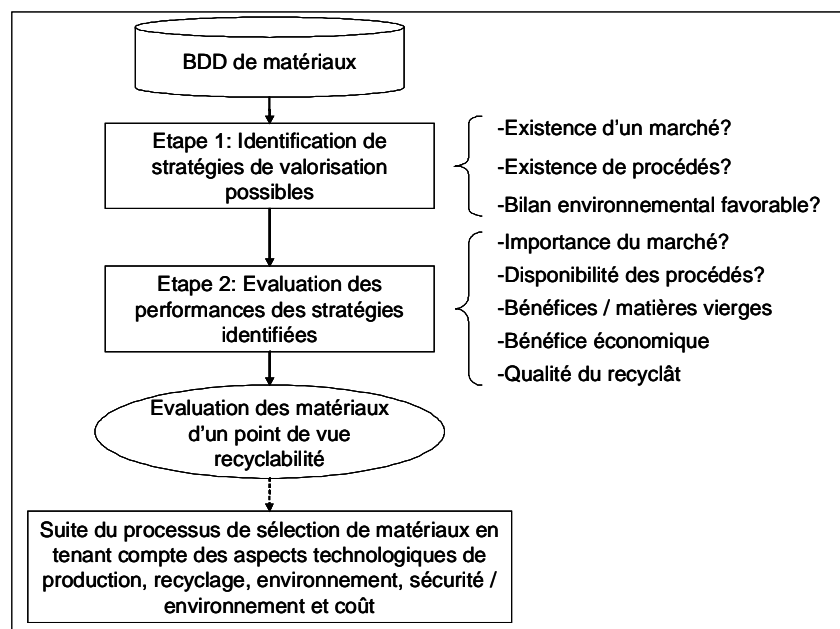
BDD de matériaux

Etape 1: Identification de stratégies de valorisation possibles

-Existence d'un marché?

-Existence de procédés?

-Bilan environnemental favorable?

Etape 2: Evaluation des performances des stratégies identifiées

-Importance du marché?

-Disponibilité des procédés?

-Bénéfices / matières vierges

-Bénéfice économique

-Qualité du recyclât

Evaluation des matériaux d'un point de vue recyclabilité

Suite du processus de sélection de matériaux en tenant compte des aspects technologiques de production, recyclage, environnement, sécurité / environnement et coût